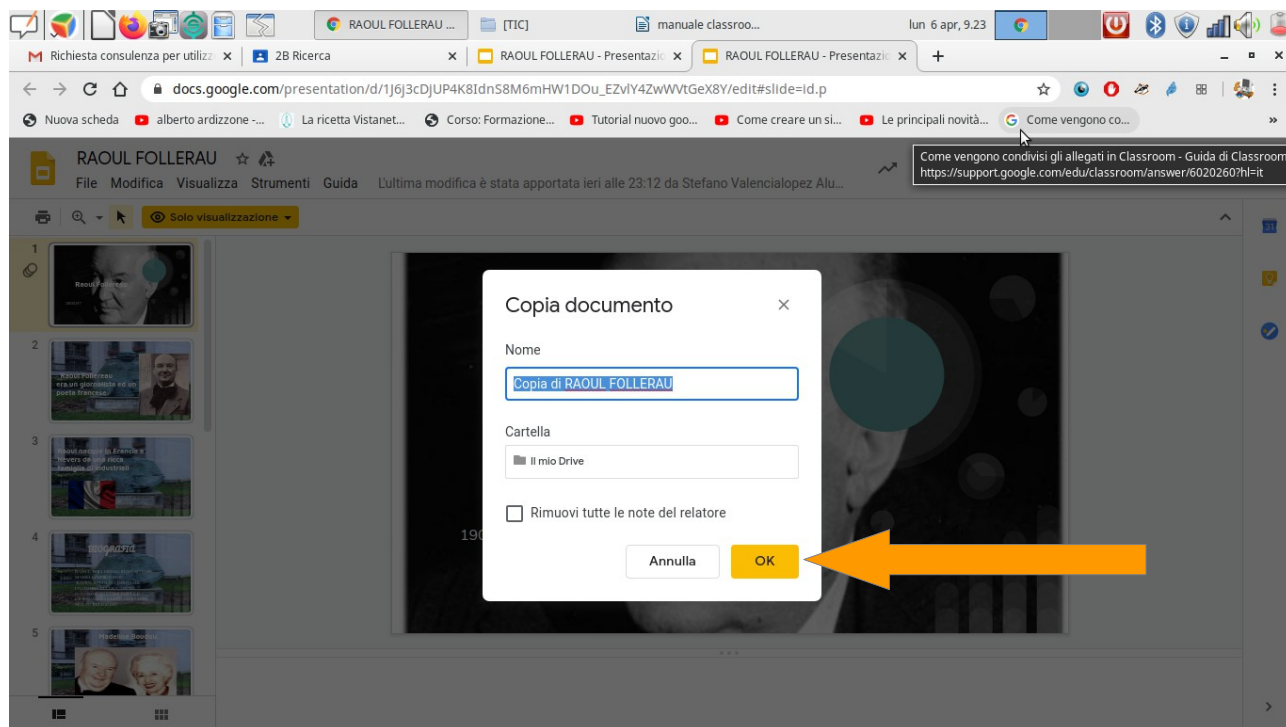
RAOUL FOLLERAU ... [TIC] manuale classroo... lun 6 apr, 9.23

Richiesta consulenza per utilizz × 2B Ricerca × RAOUL FOLLERAU - Presentazio × RAOUL FOLLERAU - Presentazio × +

docs.google.com/presentation/d/1J6j3cDjUP4K8IdnS8M6mHW1DOu_EZvlY4ZwWVtGeX8Y/edit#slide=id.p

Nuova scheda alberto ardizzone -... La ricetta Vistanet... Corso: Formazione... Tutorial nuovo goo... Come creare un si... Le principali novità... Come vengono co...

Come vengono condivisi gli allegati in Classroom - Guida di Classroom
https://support.google.com/edu/classroom/answer/6020260?hl=it

RAOUL FOLLERAU
File Modifica Visualizza Strumenti Guida L'ultima modifica è stata apportata ieri alle 23:12 da Stefano Valencialopez Alu...

Solo visualizzazione

1 Raoul Follerau
2 Raoul Follereau era un giornalista ed un poeta francese.
3 Raoul nacque in Francia a Nevers da una ricca famiglia di industriali
4 BIOGRAFIA
5 Madeleine Boudou

Copia documento
Nome
Copia di RAOUL FOLLERAU
Cartella
Il mio Drive
Rimuovi tutte le note del relatore
Annulla OK

190